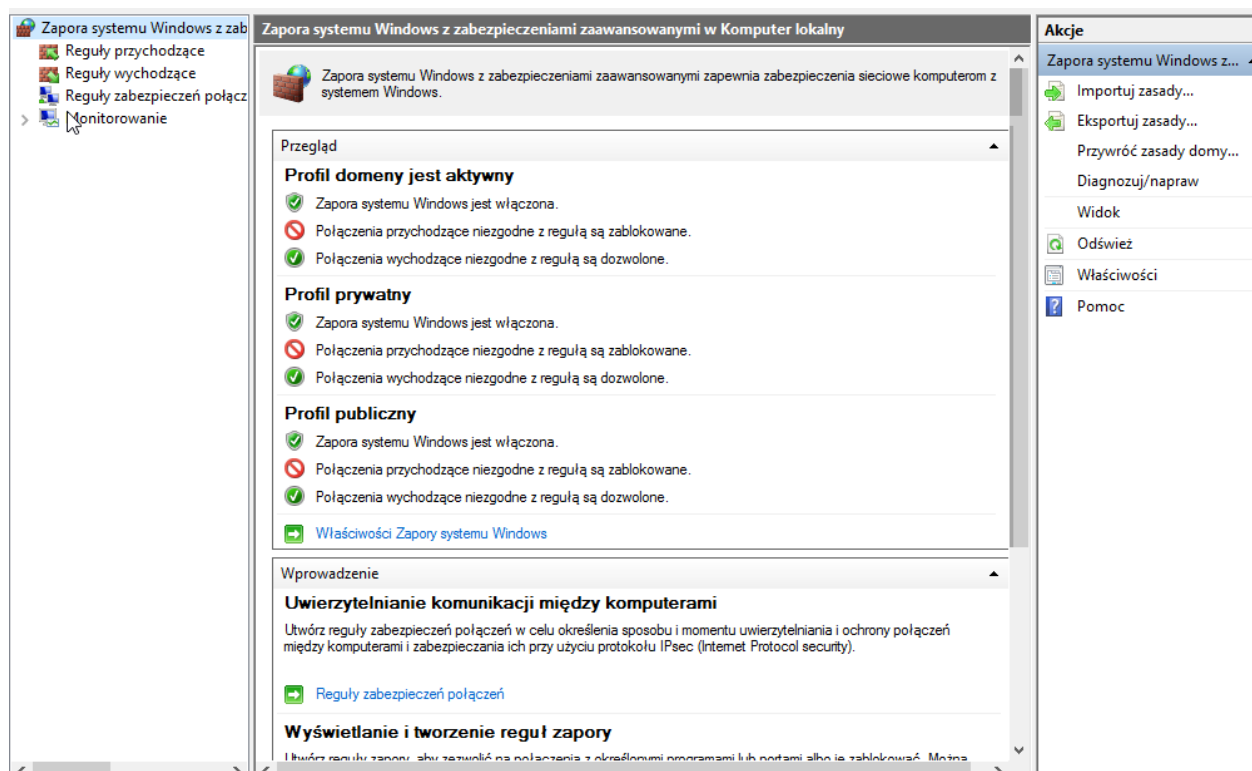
Zapora systemu Windows z zab
Reguły przychodzące
Reguły wychodzące
Reguły zabezpieczeń połącz
Monitorowanie

Zapora systemu Windows z zabezpieczeniami zaawansowanymi w Komputer lokalny

Zapora systemu Windows z zabezpieczeniami zaawansowanymi zapewnia zabezpieczenia sieciowe komputerom z systemem Windows.

Przegląd

Profil domeny jest aktywny
Zapora systemu Windows jest włączona.
Połączenia przychodzące niezgodne z regułą są zablokowane.
Połączenia wychodzące niezgodne z regułą są dozwolone.

Profil prywatny
Zapora systemu Windows jest włączona.
Połączenia przychodzące niezgodne z regułą są zablokowane.
Połączenia wychodzące niezgodne z regułą są dozwolone.

Profil publiczny
Zapora systemu Windows jest włączona.
Połączenia przychodzące niezgodne z regułą są zablokowane.
Połączenia wychodzące niezgodne z regułą są dozwolone.

Właściwości Zapory systemu Windows

Wprowadzenie

Uwierzytelnianie komunikacji między komputerami
Utwórz reguły zabezpieczeń połączeń w celu określenia sposobu i momentu uwierzytelniania i ochrony połączeń między komputerami i zabezpieczania ich przy użyciu protokołu IPsec (Internet Protocol security).

Reguły zabezpieczeń połączeń

Wyświetlanie i tworzenie reguł zapory
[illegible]

Akcje
Zapora systemu Windows z...
Importuj zasady...
Eksportuj zasady...
Przywróć zasady domy...
Diagnozuj/napraw
Widok
Odśwież
Właściwości
Pomoc